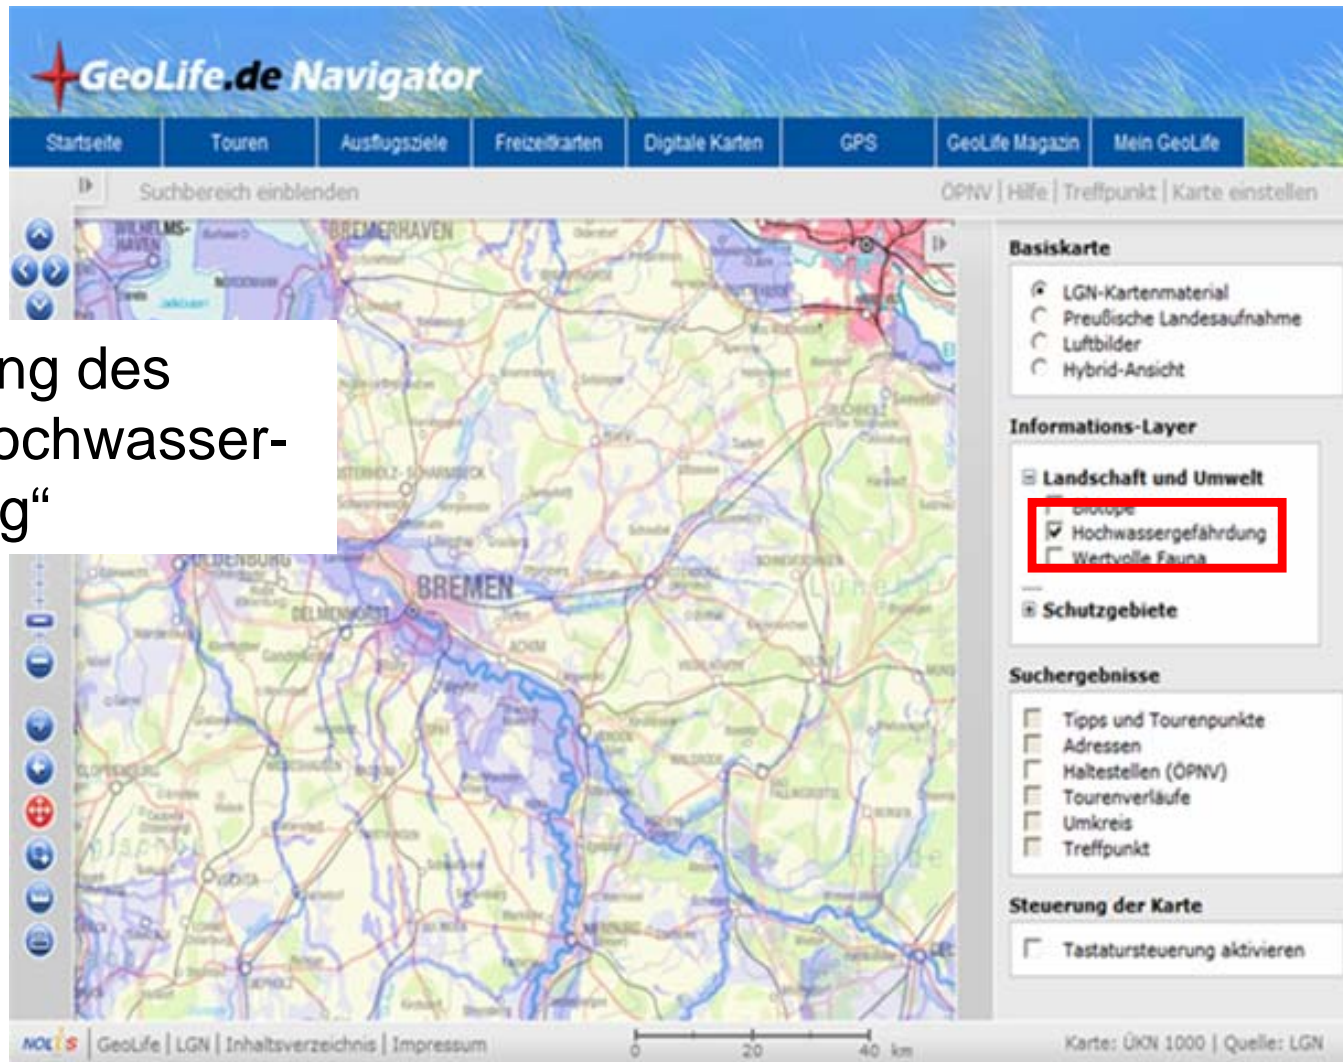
GeoLife.de Navigator

Startseite | Touren | Ausflugsziele | Freizeitkarten | Digitale Karten | GPS | GeoLife Magazin | Mein GeoLife

Suchbereich einblenden

ÖPNV | Hilfe | Treffpunkt | Karte einstellen

ng des
ochwasser-
g“

WILHELMSHAVEN
BREMERHAVEN
OLDENBURG
DELMENHORST
BREMEN
ACHIM

Basiskarte
LGN-Kartenmaterial
Preußische Landesaufnahme
Luftbilder
Hybrid-Ansicht

Informations-Layer
Landschaft und Umwelt
Biotope
Hochwassergefährdung
Wertvolle Fauna
Schutzgebiete

Suchergebnisse
Tipps und Tourenpunkte
Adressen
Haltestellen (ÖPNV)
Tourenverläufe
Umkreis
Treffpunkt

Steuerung der Karte
Tastatursteuerung aktivieren

NOLIS | GeoLife | LGN | Inhaltsverzeichnis | Impressum

0 20 40 km

Karte: ÜKN 1000 | Quelle: LGN